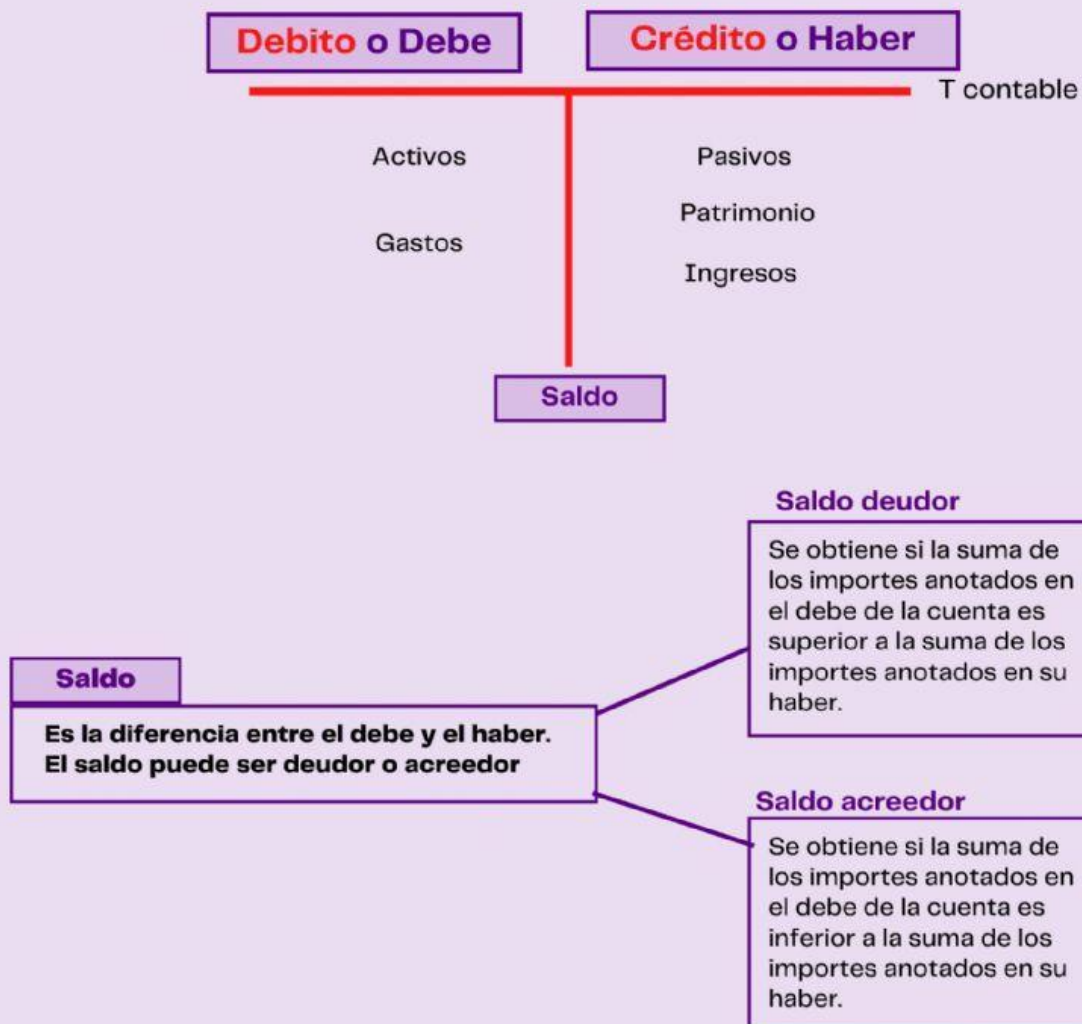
Debito o Debe

Crédito o Haber

T contable

Activos

Gastos

Pasivos

Patrimonio

Ingresos

Saldo

Saldo deudor

Se obtiene si la suma de los importes anotados en el debe de la cuenta es superior a la suma de los importes anotados en su haber.

Saldo

Es la diferencia entre el debe y el haber. El saldo puede ser deudor o acreedor

Saldo acreedor

Se obtiene si la suma de los importes anotados en el debe de la cuenta es inferior a la suma de los importes anotados en su haber.